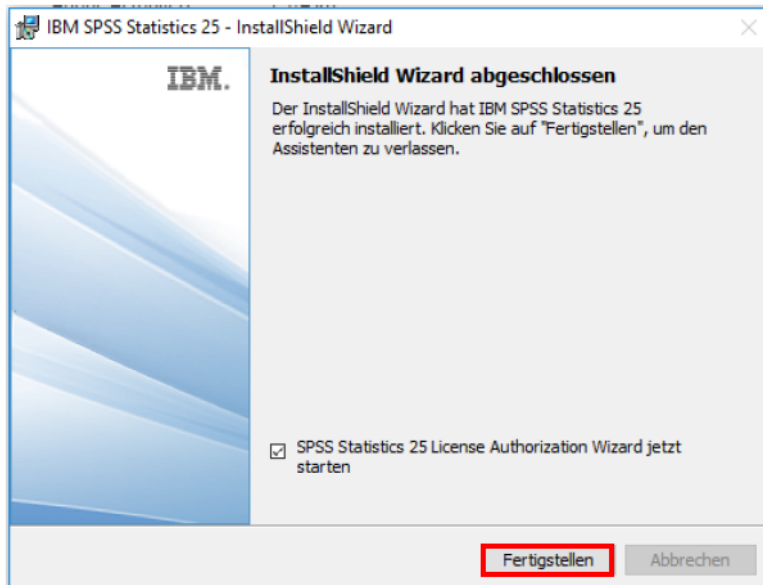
IBM SPSS Statistics 25 - InstallShield Wizard

IBM.

InstallShield Wizard abgeschlossen

Der InstallShield Wizard hat IBM SPSS Statistics 25 erfolgreich installiert. Klicken Sie auf "Fertigstellen", um den Assistenten zu verlassen.

☑ SPSS Statistics 25 License Authorization Wizard jetzt starten

Fertigstellen

Abbrechen